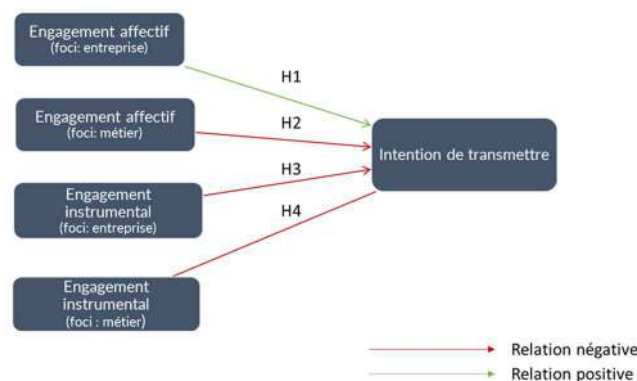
Engagement affectif
(foci: entreprise)

Engagement affectif
(foci: métier)

Engagement instrumental
(foci: entreprise)

Engagement instrumental
(foci : métier)

H1

H2

H3

H4

Intention de transmettre

Relation négative
Relation positive